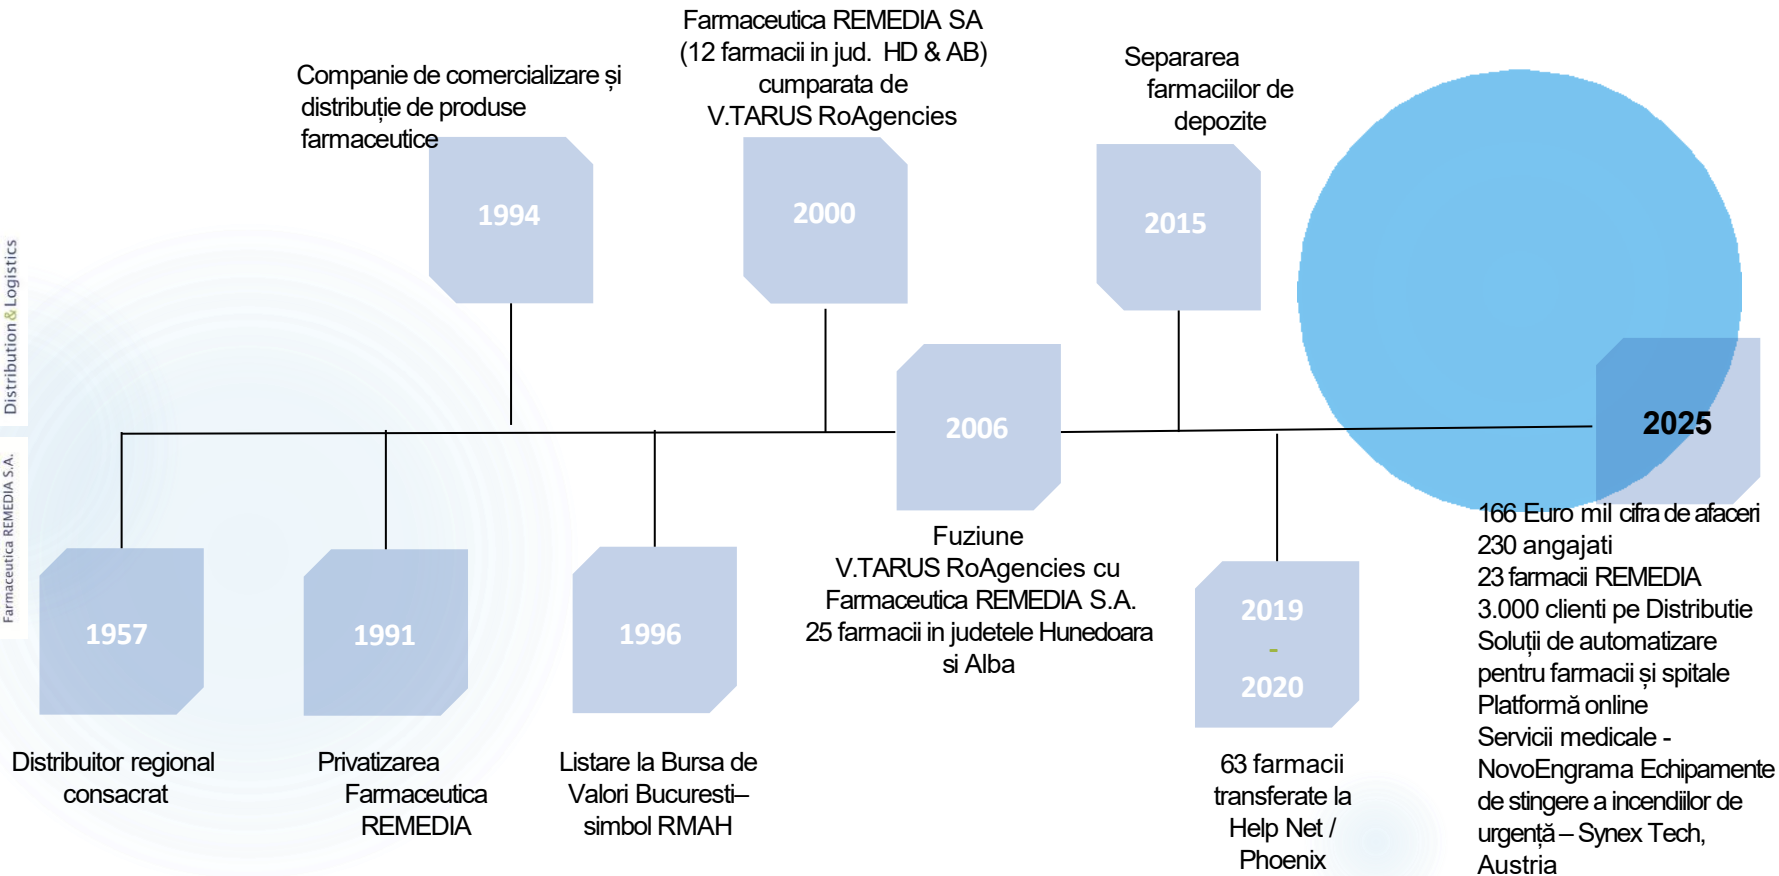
Distribution & Logistics

Farmaceutica REMEDIA S.A.

Companie de comercializare și distribuție de produse farmaceutice

1994

Farmaceutica REMEDIA SA (12 farmacii in jud. HD & AB) cumparata de V.TARUS RoAgencies

2000

Separarea farmaciilor de depozite

2015

2006

2025

1957

Distribuitor regional consacrat

1991

Privatizarea Farmaceutica REMEDIA

1996

Listare la Bursa de Valori Bucuresti– simbol RMAH

Fuziune V.TARUS RoAgencies cu Farmaceutica REMEDIA S.A. 25 farmacii in judetele Hunedoara si Alba

2019 - 2020

63 farmacii transferate la Help Net / Phoenix

166 Euro mil cifra de afaceri
230 angajati
23 farmacii REMEDIA
3.000 clienti pe Distributie
Soluții de automatizare pentru farmacii și spitale
Platformă online
Servicii medicale -
NovoEngrama Echipamente de stingere a incendiilor de urgență – Synex Tech, Austria